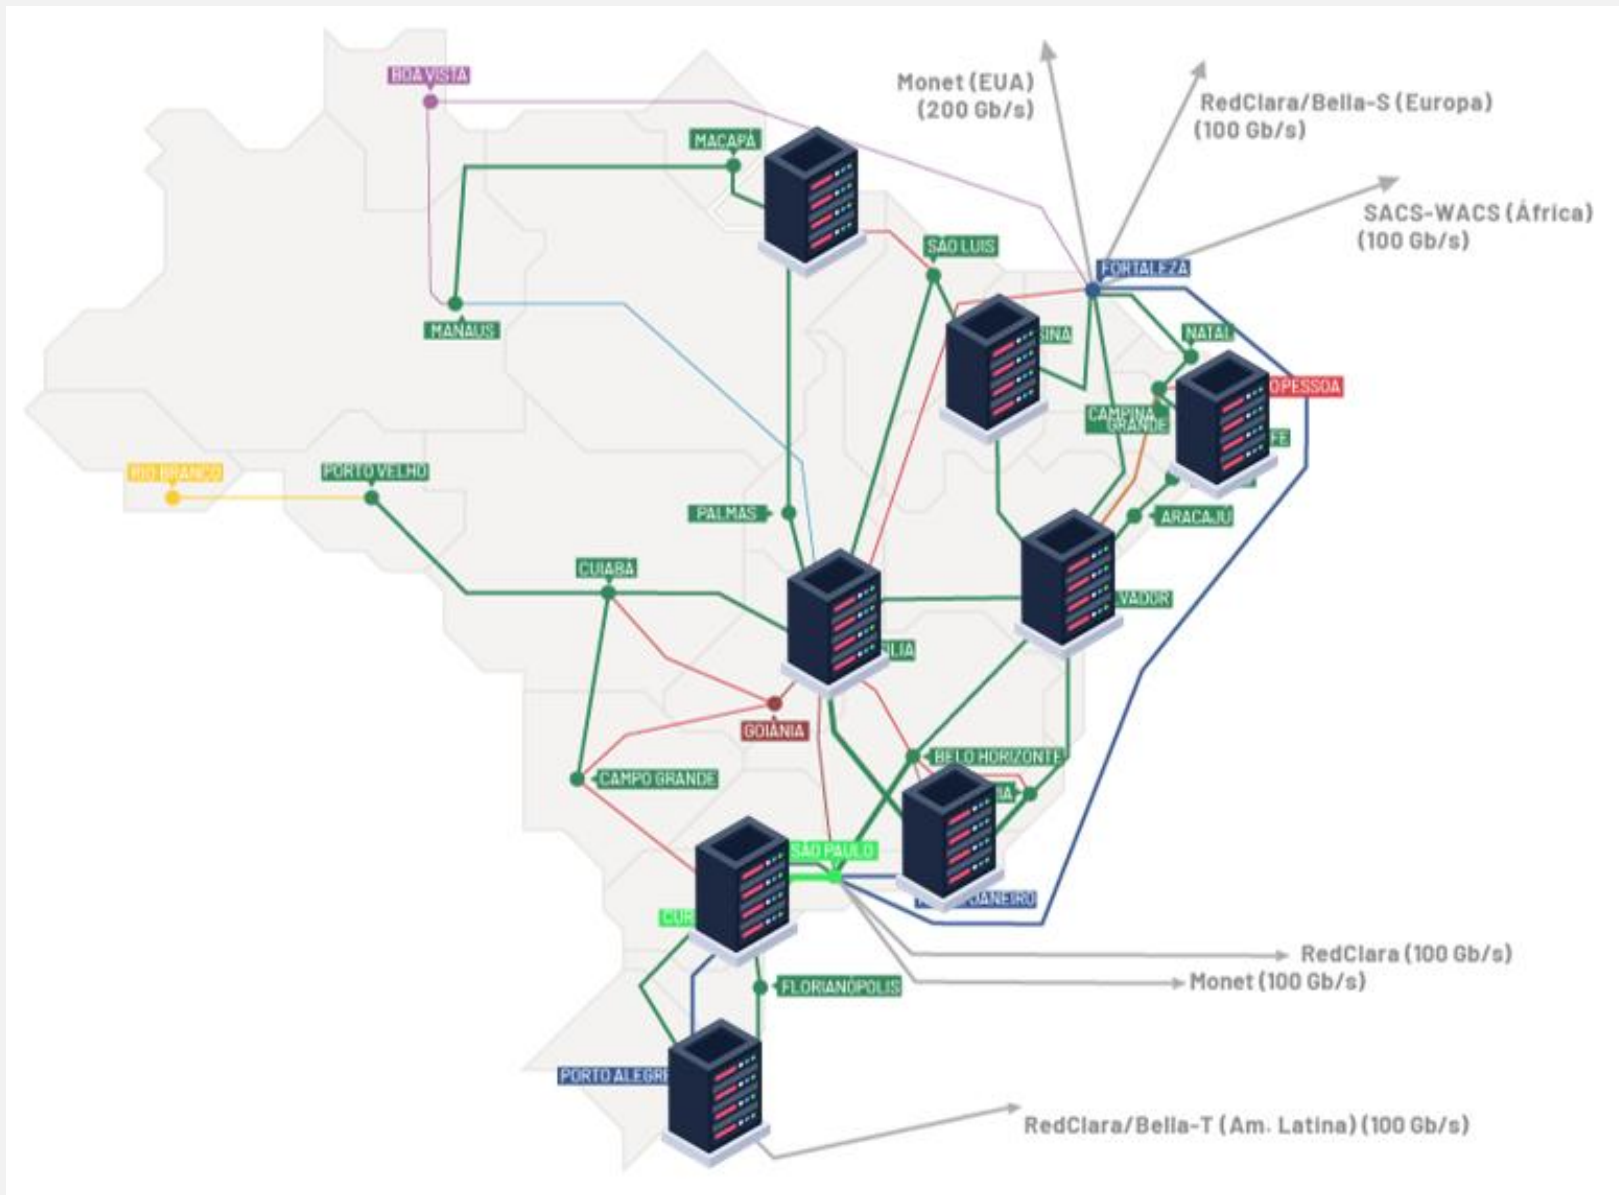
Monet (EUA)
(200 Gb/s)

RedClara/Bella-S (Europa)
(100 Gb/s)

SACS-WACS (África)
(100 Gb/s)

BOA VISTA

MACAPÁ

SÃO LUIS

FORTALEZA

MANAUS

SINA

NATAL

OPESSOA

CAMPINA GRANDE

FE

RIO BRANCO

PORTO VELHO

PALMAS

ARACAJU

CUIABA

VADOR

SLIA

GOIÂNIA

BELO HORIZONTE

CAMPO GRANDE

IA

SÃO PAULO

JANEIRO

CUR

RedClara (100 Gb/s)

Monet (100 Gb/s)

FLORIANÓPOLIS

PORTO ALEGRE

RedClara/Bella-T (Am. Latina) (100 Gb/s)